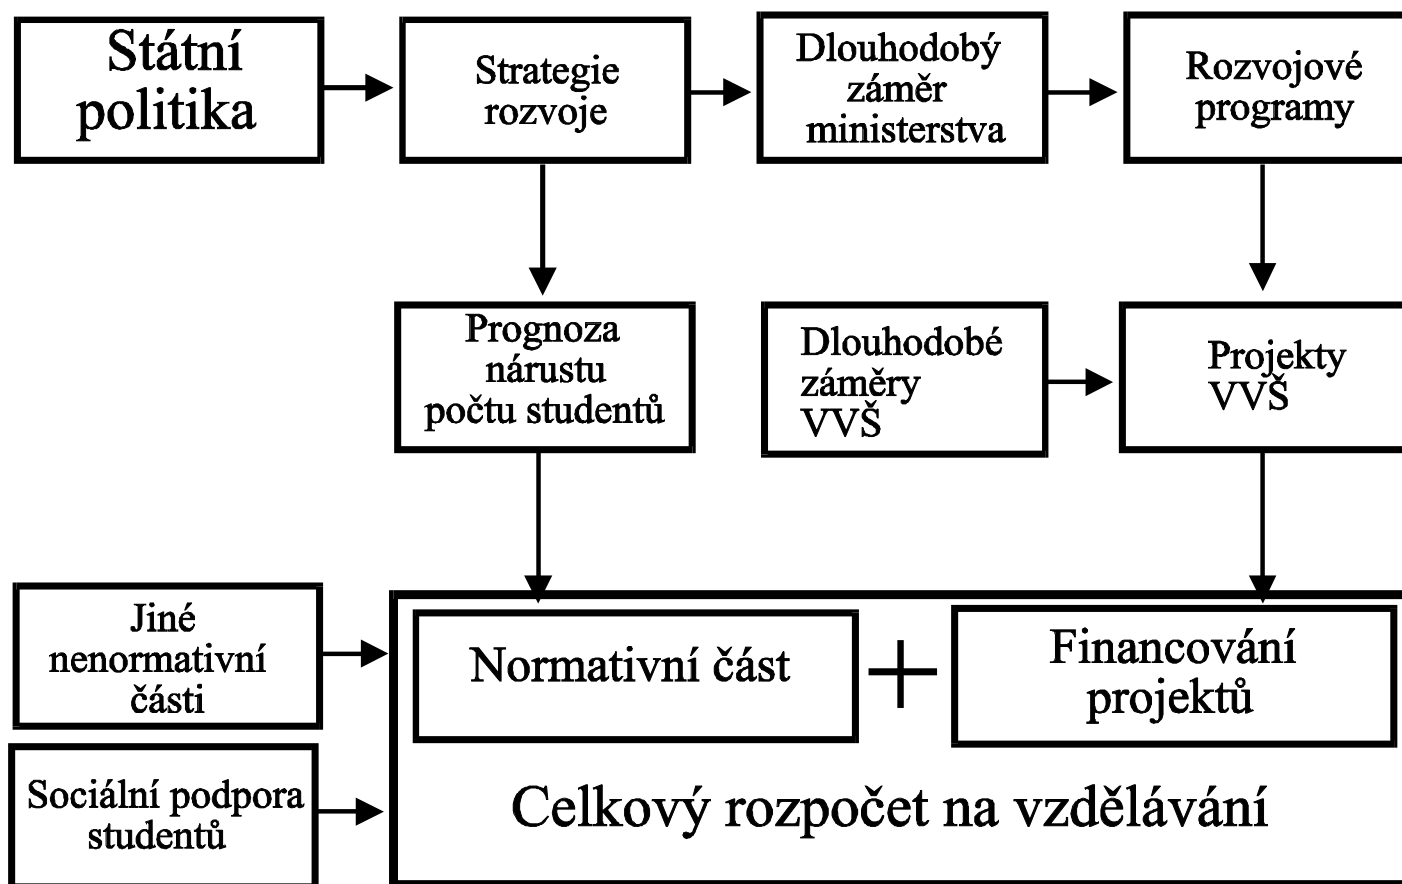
Státní politika

Strategie rozvoje

Dlouhodobý záměr ministerstva

Rozvojové programy

Prognoza nárustu počtu studentů

Dlouhodobé záměry VVŠ

Projekty VVŠ

Jiné nenormativní části

Sociální podpora studentů

Normativní část

+

Financování projektů

Celkový rozpočet na vzdělávání